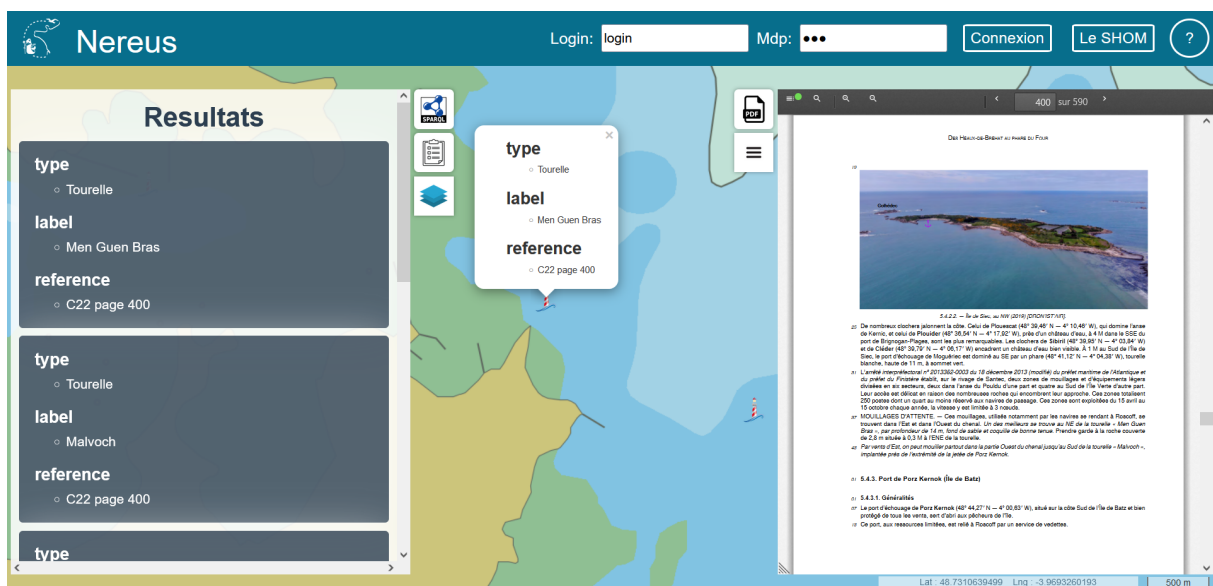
Nereus

Login: login Mdp: ●●● Connexion Le SHOM ?

Resultats

type
Tourelle
label
Men Guen Bras
reference
C22 page 400

type
Tourelle
label
Malvoch
reference
C22 page 400

type

SPARQL

type
Tourelle
label
Men Guen Bras
reference
C22 page 400

PDF

400 sur 590

Des Heaux-de-Bréhat au phare du Four

5.4.2.2. — Île de Siec, au NW (2019) [CROWN'S XIV].

De nombreux clochers jalonnent la côte. Celui de Plouescat (48° 39,46' N — 4° 10,46' W), qui domine l'anse de Kernic, et celui de Plouider (48° 36,54' N — 4° 17,92' W), près d'un château d'eau, à 4 M dans le SSE du port de Brignogan-Plages, sont les plus remarquables. Les clochers de Sibiril (48° 39,95' N — 4° 03,84' W) et de Cléder (48° 39,79' N — 4° 06,17' W) encadrent un château d'eau bien visible. À 1 M au Sud de l'île de Siec, le port d'échouage de Moguériec est dominé au SE par un phare (48° 41,12' N — 4° 04,38' W), tourelle blanche, haute de 11 m, à sommet vert.

L'arrêté interpréfectoral n° 2013362-0003 du 18 décembre 2013 (modifié) du préfet maritime de l'Atlantique et du préfet du Finistère établit, sur le rivage de Santec, deux zones de mouillages et d'équipements légers divisées en six secteurs, deux dans l'anse du Pouldu d'une part et quatre au Sud de l'île Verte d'autre part. Leur accès est délicat en raison des nombreuses roches qui encombrent leur approche. Ces zones totalisent 250 postes dont un quart au moins réservé aux navires de passage. Ces zones sont exploitées du 15 avril au 15 octobre chaque année, la vitesse y est limitée à 3 nœuds.

MOUILLAGES D'ATTENTE. — Ces mouillages, utilisés notamment par les navires se rendant à Roscoff, se trouvent dans l'Est et dans l'Ouest du chenal. Un des meilleurs se trouve au NE de la tourelle « Men Guen Bras », par profondeur de 14 m, fond de sable et coquille de bonne tenue. Prendre garde à la roche couverte de 2,8 m située à 0,3 M à l'ENE de la tourelle.

Par vents d'Est, on peut mouiller partout dans la partie Ouest du chenal jusqu'au Sud de la tourelle « Malvoch », implantée près de l'extrémité de la jetée de Porz Kernok.

5.4.3. Port de Porz Kernok (Île de Batz)

5.4.3.1. Généralités

Le port d'échouage de Porz Kernok (48° 44,27' N — 4° 00,63' W), situé sur la côte Sud de l'île de Batz et bien protégé de tous les vents, sert d'abri aux pêcheurs de l'île.

Ce port, aux ressources limitées, est relié à Roscoff par un service de vedettes.

Lat : 48.7310639499 Lng : -3.9693260193 500 m